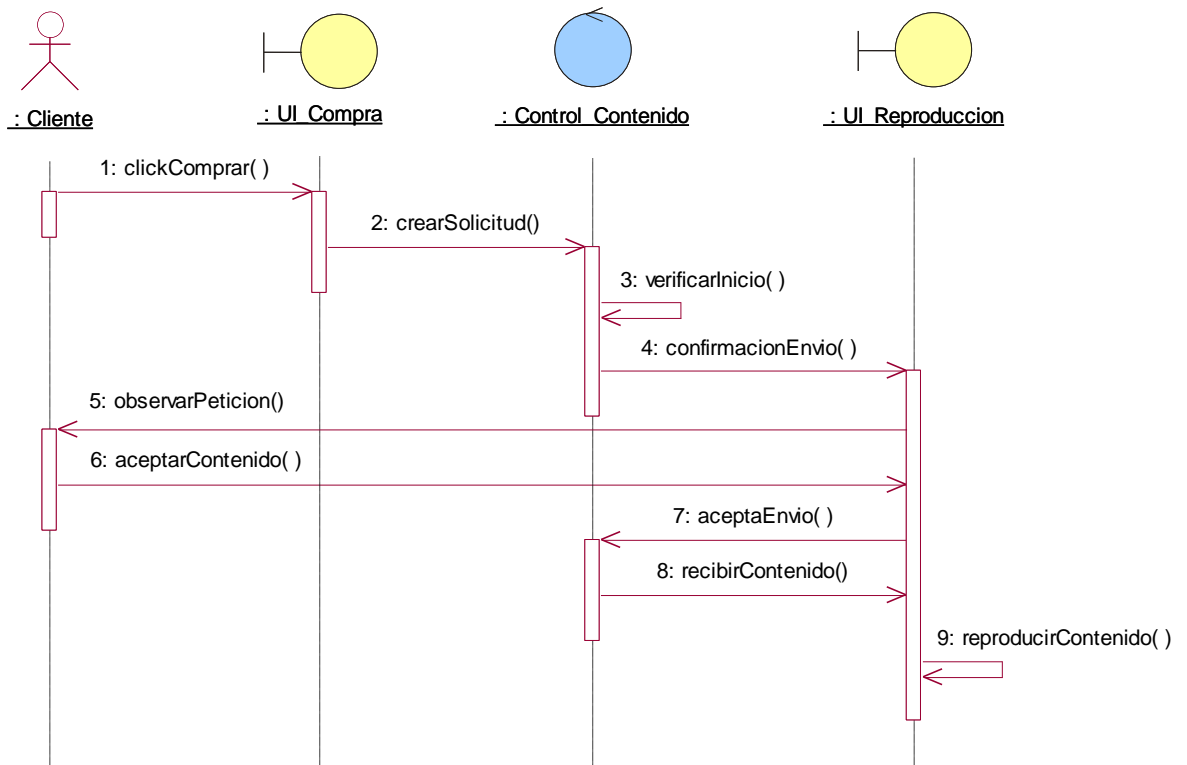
: Cliente

: UI_Compra

: Control_Contenido

: UI_Reproduccion

1: clickComprar( )

2: crearSolicitud()

3: verificarInicio( )

4: confirmacionEnvio( )

5: observarPeticion()

6: aceptarContenido( )

7: aceptaEnvio( )

8: recibirContenido()

9: reproducirContenido( )